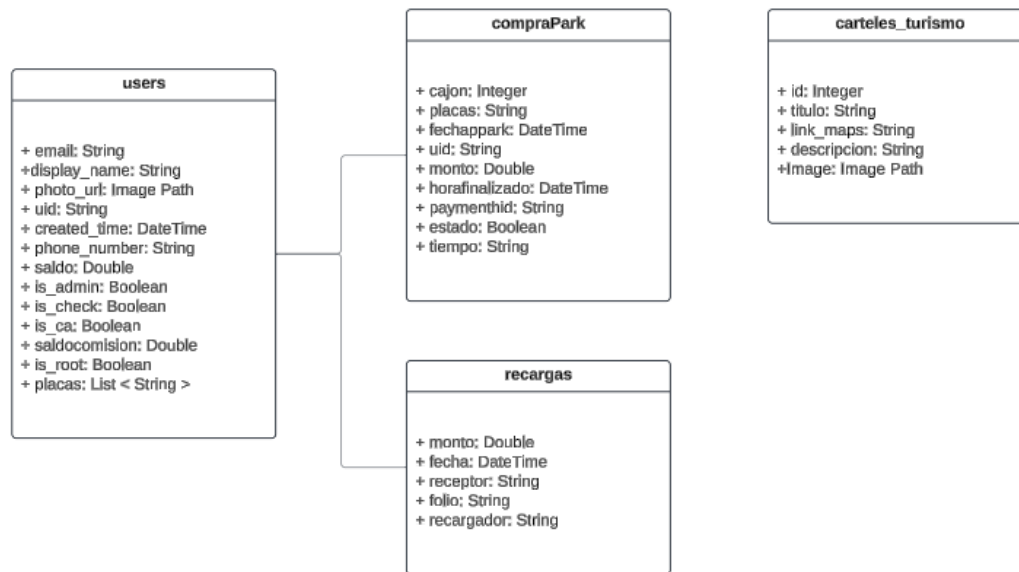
users

+ email: String
+display_name: String
+ photo_url: Image Path
+ uid: String
+ created_time: DateTime
+ phone_number: String
+ saldo: Double
+ is_admin: Boolean
+ is_check: Boolean
+ is_ca: Boolean
+ saldocomision: Double
+ is_root: Boolean
+ placas: List < String >

compraPark

+ cajon: Integer
+ placas: String
+ fechappark: DateTime
+ uid: String
+ monto: Double
+ horafinalizado: DateTime
+ paymenthid: String
+ estado: Boolean
+ tiempo: String

carteles_turismo

+ id: Integer
+ titulo: String
+ link_maps: String
+ descripcion: String
+Image: Image Path

recargas

+ monto: Double
+ fecha: DateTime
+ receptor: String
+ folio: String
+ recargador: String